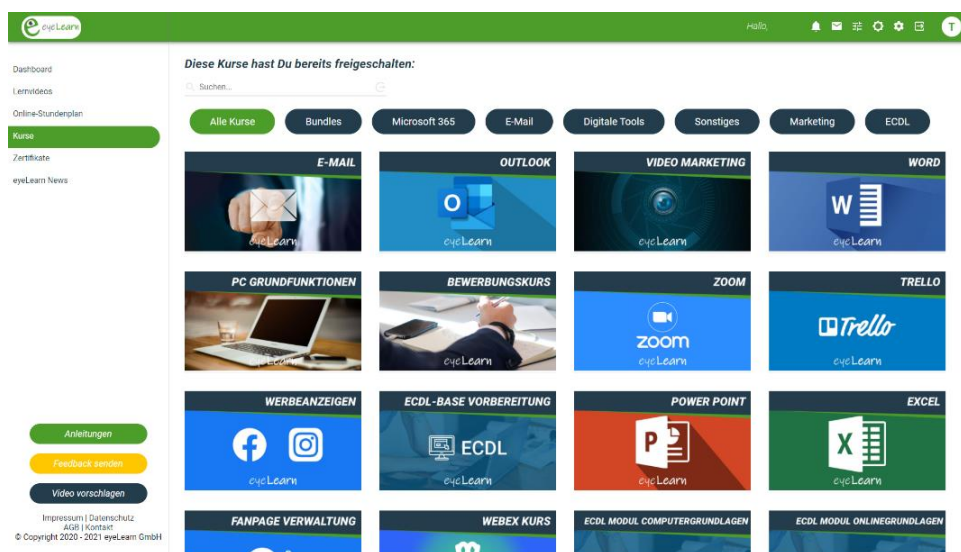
eyeLearn

Hallo,

T

Dashboard
Lernvideos
Online-Stundenplan
Kurse
Zertifikate
eyeLearn News

Diese Kurse hast Du bereits freigeschalten:

Suchen...

Alle Kurse
Bundles
Microsoft 365
E-Mail
Digitale Tools
Sonstiges
Marketing
ECDL

E-MAIL
eyeLearn

OUTLOOK
eyeLearn

VIDEO MARKETING
eyeLearn

WORD
eyeLearn

PC GRUNDFUNKTIONEN
eyeLearn

BEWERBUNGSKURS
eyeLearn

ZOOM
zoom
eyeLearn

TRELLO
Trello
eyeLearn

WERBEANZEIGEN
eyeLearn

ECDL-BASE VORBEREITUNG
ECDL
eyeLearn

POWER POINT
eyeLearn

EXCEL
eyeLearn

FANPAGE VERWALTUNG

WEBEX KURS

ECDL MODUL COMPUTERGRUNDLAGEN

ECDL MODUL ONLINEGRUNDLAGEN

Anleitungen
Feedback senden
Video vorschlagen

Impressum | Datenschutz
AGB | Kontakt
© Copyright 2020 - 2021 eyeLearn GmbH